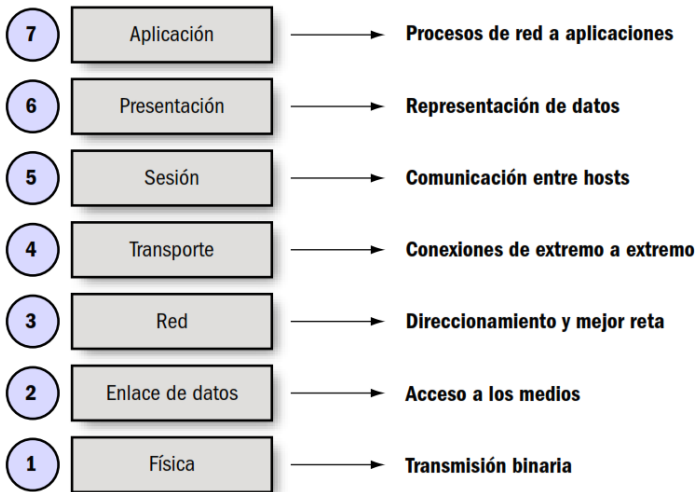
7 Aplicación Procesos de red a aplicaciones

6 Presentación Representación de datos

5 Sesión Comunicación entre hosts

4 Transporte Conexiones de extremo a extremo

3 Red Direccionamiento y mejor reta

2 Enlace de datos Acceso a los medios

1 Física Transmisión binaria